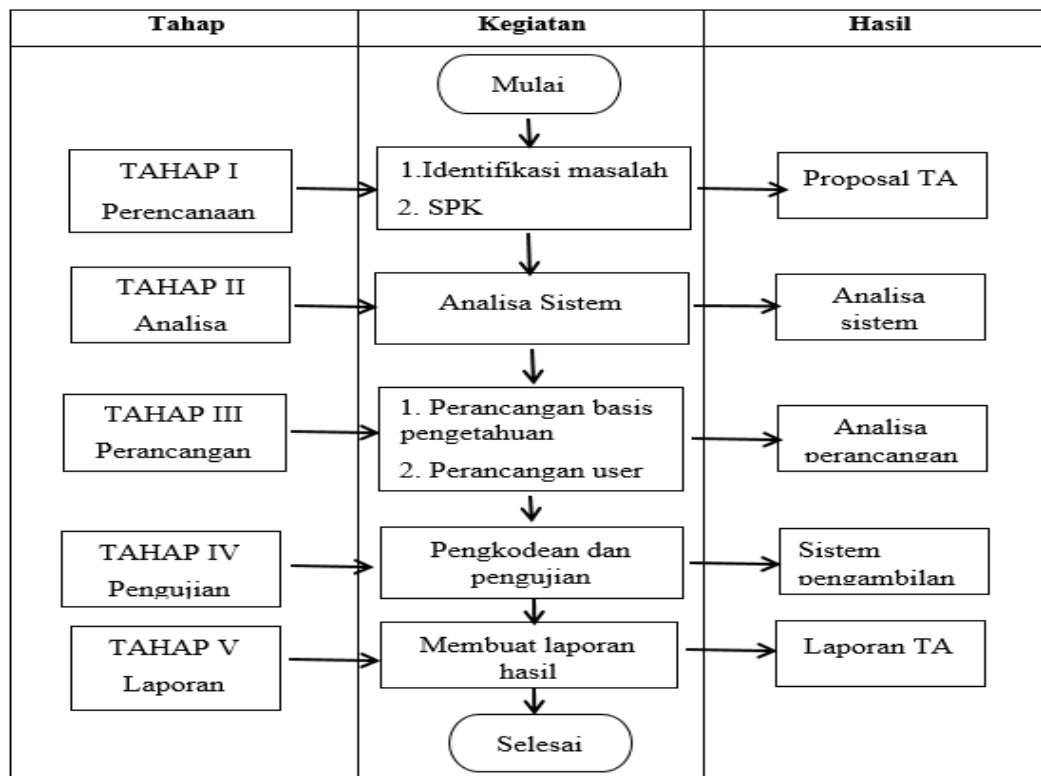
| Tahap | Kegiatan | Hasil |
|---|---|---|
| | Mulai | |
| TAHAP I Perencanaan | 1.Identifikasi masalah 2. SPK | Proposal TA |
| TAHAP II Analisa | Analisa Sistem | Analisa sistem |
| TAHAP III Perancangan | 1. Perancangan basis pengetahuan 2. Perancangan user | Analisa perancangan |
| TAHAP IV Pengujian | Pengkodean dan pengujian | Sistem pengambilan |
| TAHAP V Laporan | Membuat laporan hasil | Laporan TA |
| | Selesai | |